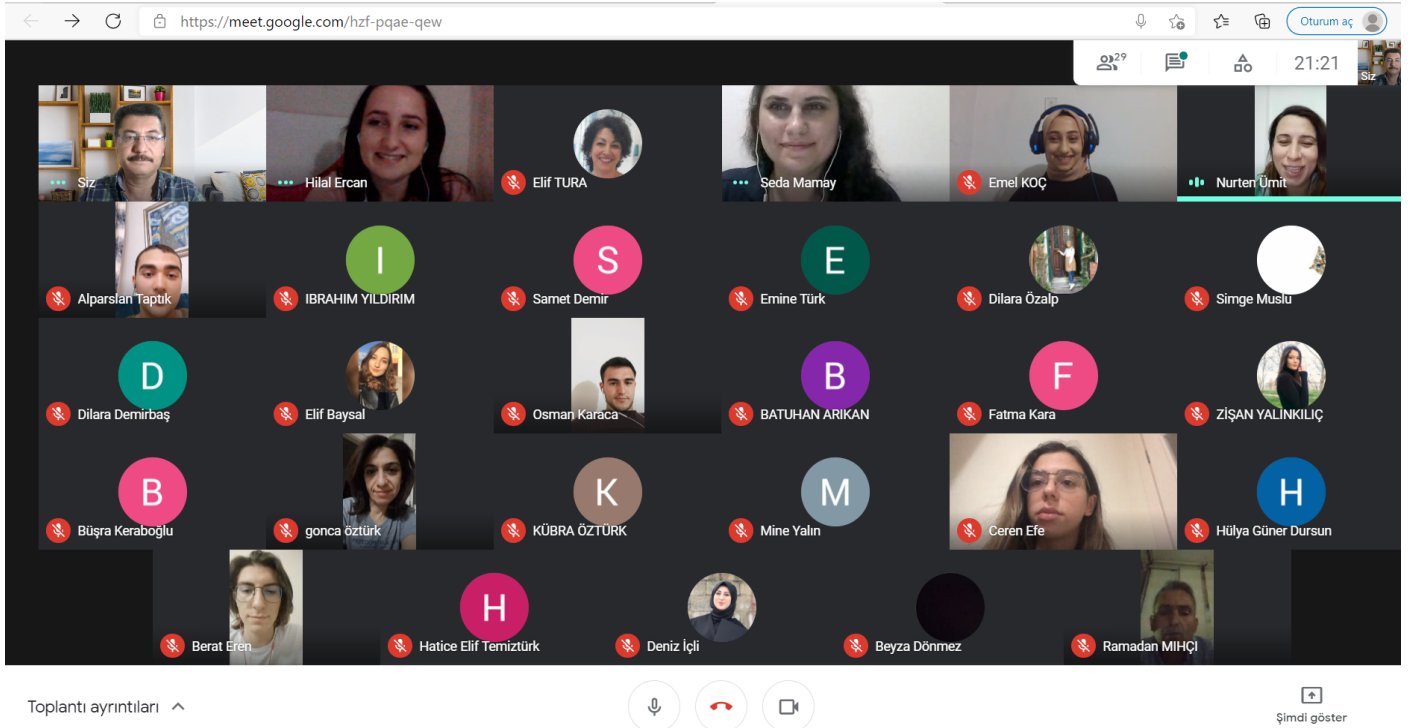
https://meet.google.com/hzf-pqae-qew

Oturum aç

29

21:21

Siz

Siz

Hilal Ercan

Elif TURA

Seda Mamay

Emel KOÇ

Nurten Ümit

Alparslan Taptık

I

IBRAHIM YILDIRIM

S

Samet Demir

E

Emine Türk

Dilara Özalp

Simge Muslu

D

Dilara Demirbaş

Elif Baysal

Osman Karaca

B

BATUHAN ARIKAN

F

Fatma Kara

ZİŞAN YALINKILIÇ

B

Büşra Keraboğlu

gonca öztürk

K

KÜBRA ÖZTÜRK

M

Mine Yalın

Ceren Efe

H

Hülya Güner Dursun

Berat Eren

H

Hatice Elif Temiztürk

Deniz İçli

Beyza Dönmez

Ramadan MIHÇI

Toplantı ayrıntıları

Şimdi göster